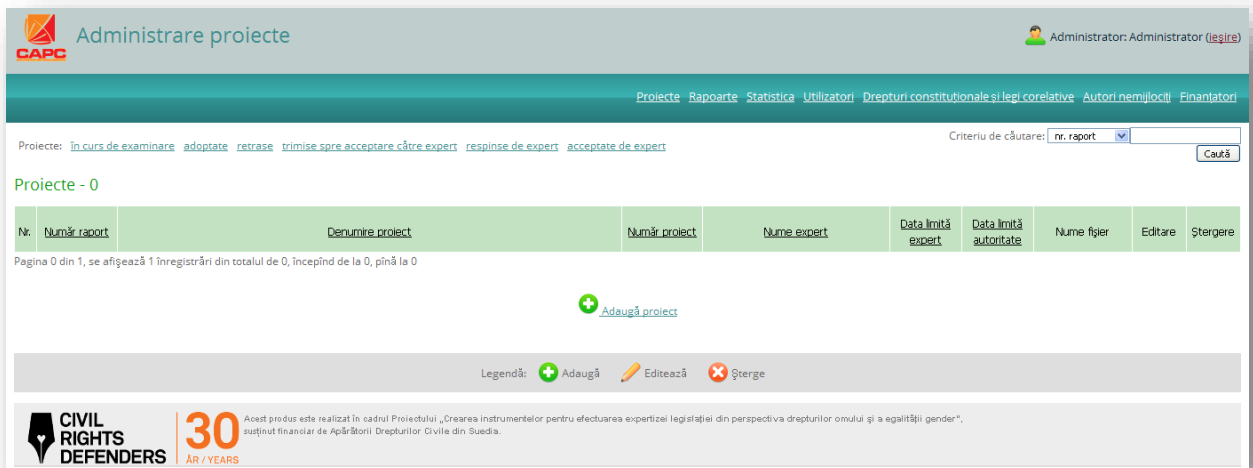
CAPC

Administrare proiecte

Administrator: Administrator (ieşire)

Proiecte Rapoarte Statistica Utilizatori Drepturi constituţionale şi legi corelative Autori nemijlociţi Finanţatori

Proiecte: în curs de examinare adoptate retrase trimise spre acceptare către expert respinse de expert acceptate de expert

Criteriu de căutare: nr. raport

Caută

Proiecte - 0

| Nr. | Număr raport | Denumire proiect | Număr proiect | Nume expert | Data limită expert | Data limită autoritate | Nume fişier | Editare | Ştergere |
|---|---|---|---|---|---|---|---|---|---|

Pagina 0 din 1, se afişează 1 înregistrări din totalul de 0, începînd de la 0, pînă la 0

Adaugă proiect

Legendă: Adaugă Editează Şterge

CIVIL RIGHTS DEFENDERS

30 ÅR / YEARS

Acest produs este realizat în cadrul Proiectului „Crearea instrumentelor pentru efectuarea expertizei legislaţiei din perspectiva drepturilor omului şi a egalităţii gender", susţinut financiar de Apărătorii Drepturilor Civile din Suedia.